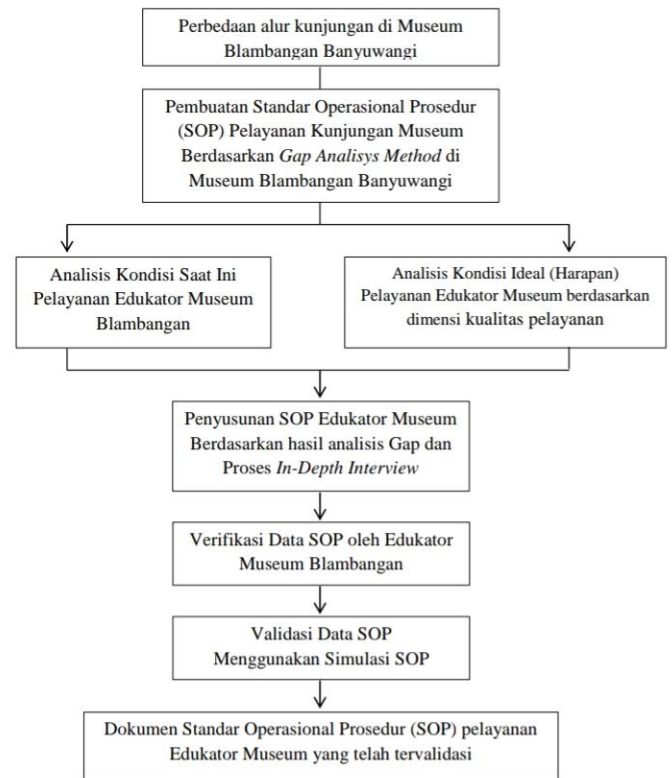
Perbedaan alur kunjungan di Museum Blambangan Banyuwangi

Pembuatan Standar Operasional Prosedur (SOP) Pelayanan Kunjungan Museum Berdasarkan *Gap Analisys Method* di Museum Blambangan Banyuwangi

Analisis Kondisi Saat Ini Pelayanan Edukator Museum Blambangan

Analisis Kondisi Ideal (Harapan) Pelayanan Edukator Museum berdasarkan dimensi kualitas pelayanan

Penyusunan SOP Edukator Museum Berdasarkan hasil analisis Gap dan Proses *In-Depth Interview*

Verifikasi Data SOP oleh Edukator Museum Blambangan

Validasi Data SOP Menggunakan Simulasi SOP

Dokumen Standar Operasional Prosedur (SOP) pelayanan Edukator Museum yang telah tervalidasi